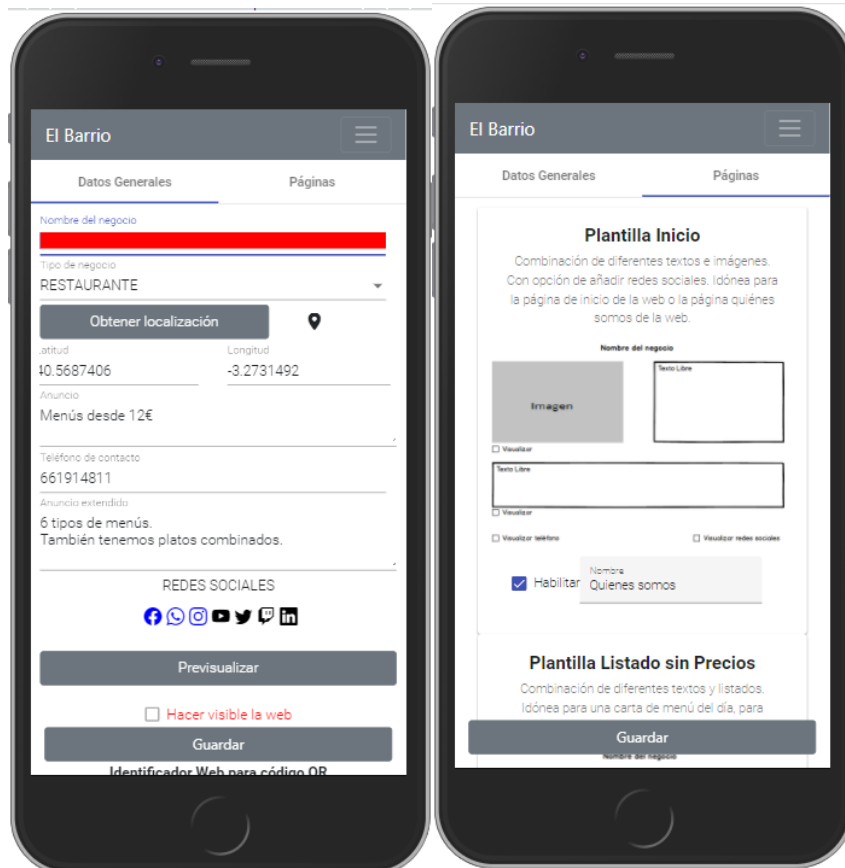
El Barrio

Datos Generales
Páginas

Nombre del negocio

Tipo de negocio
RESTAURANTE

Obtener localización

.atitud
40.5687406
Longitud
-3.2731492

Anuncio
Menús desde 12€

Teléfono de contacto
661914811

Anuncio extendido
6 tipos de menús.
También tenemos platos combinados.

REDES SOCIALES

Previsualizar

Hacer visible la web

Guardar

Identificador Web para código QR

El Barrio

Datos Generales
Páginas

Plantilla Inicio

Combinación de diferentes textos e imágenes. Con opción de añadir redes sociales. Idónea para la página de inicio de la web o la página quiénes somos de la web.

Nombre del negocio

Imagen
Texto Libre
Visualizar
Texto Libre
Visualizar
Visualizar teléfono
Visualizar redes sociales

Habilitar
Nombre
Quienes somos

Plantilla Listado sin Precios

Combinación de diferentes textos y listados. Idónea para una carta de menú del día, para

Nombre del negocio

Guardar